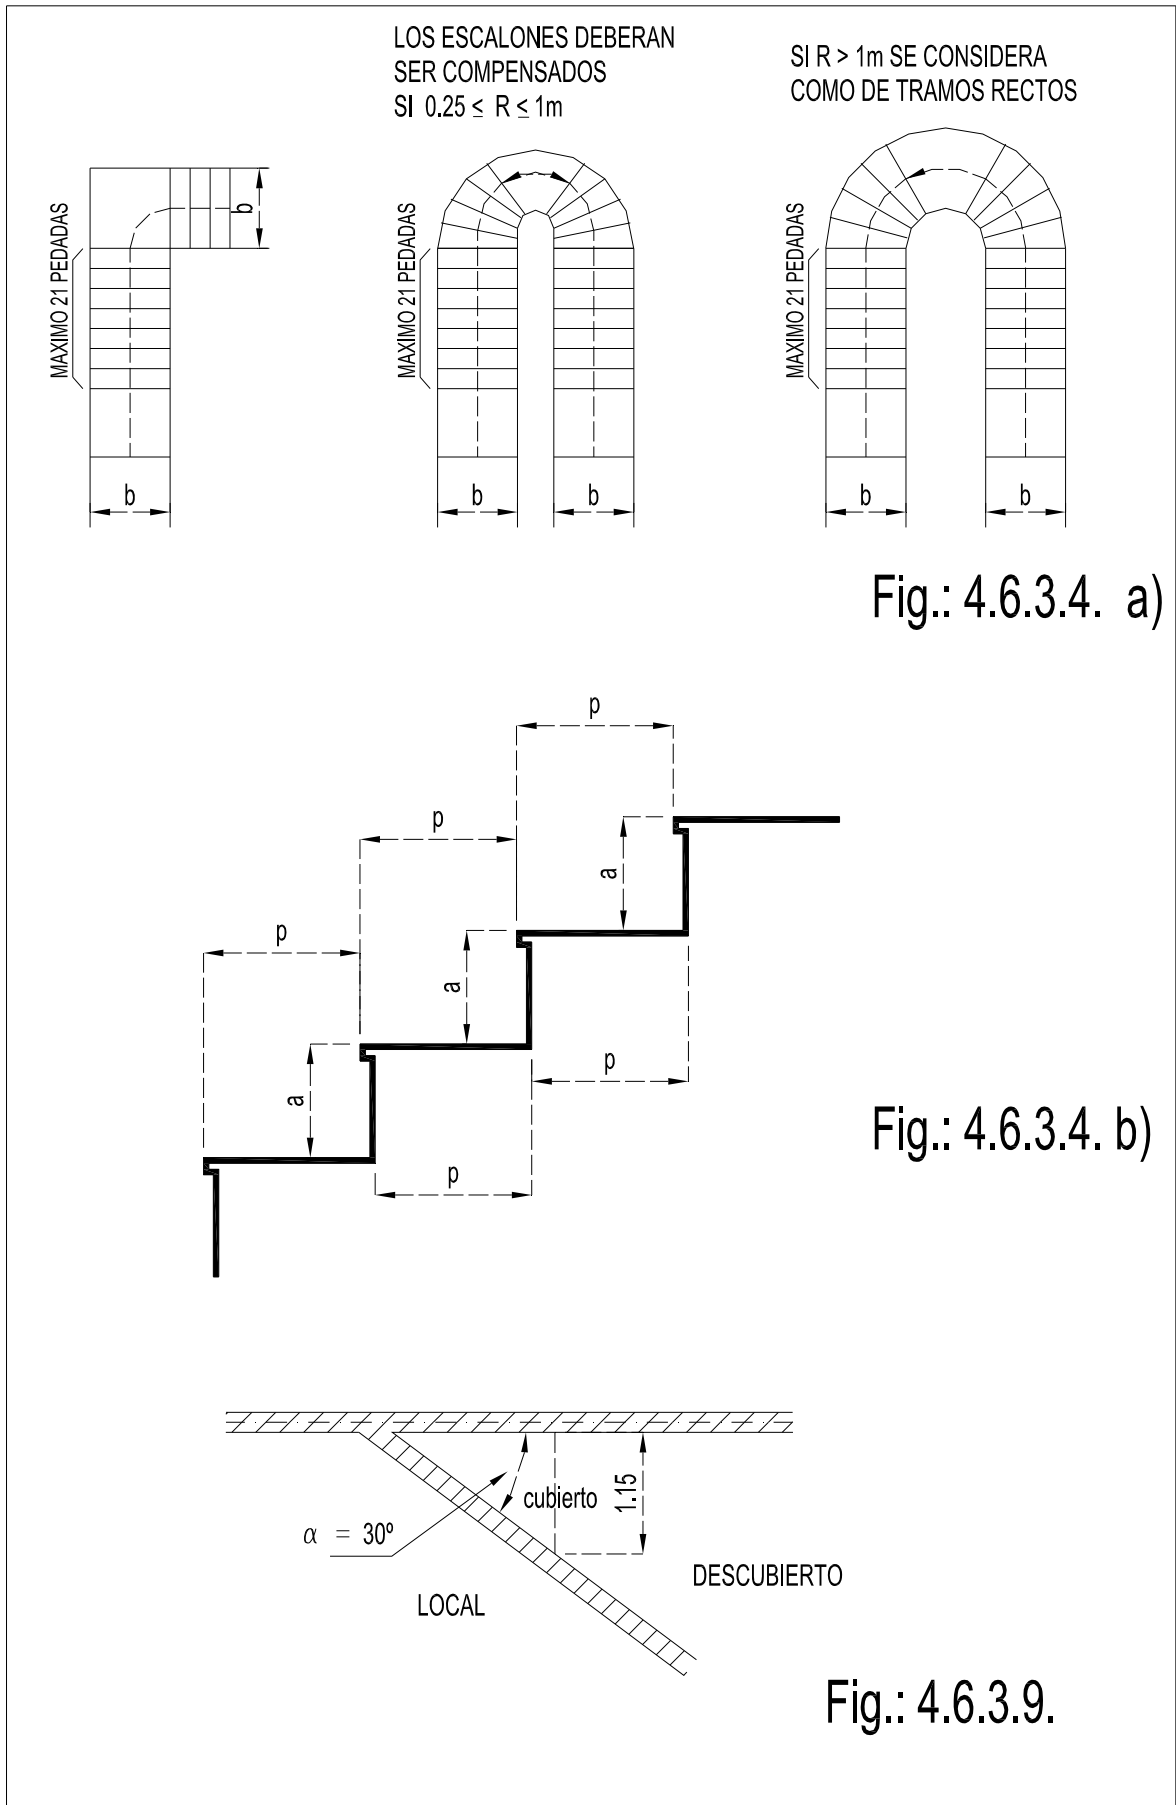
LOS ESCALONES DEBERAN SER COMPENSADOS SI $0.25 \leq R \leq 1m$

SI R > 1m SE CONSIDERA COMO DE TRAMOS RECTOS

MAXIMO 21 PEDADAS

b

b

MAXIMO 21 PEDADAS

b

b

MAXIMO 21 PEDADAS

b

b

Fig.: 4.6.3.4. a)

p

p

a

p

a

p

a

p

Fig.: 4.6.3.4. b)

cubierto

1.15

$\alpha = 30º$

DESCUBIERTO

LOCAL

Fig.: 4.6.3.9.